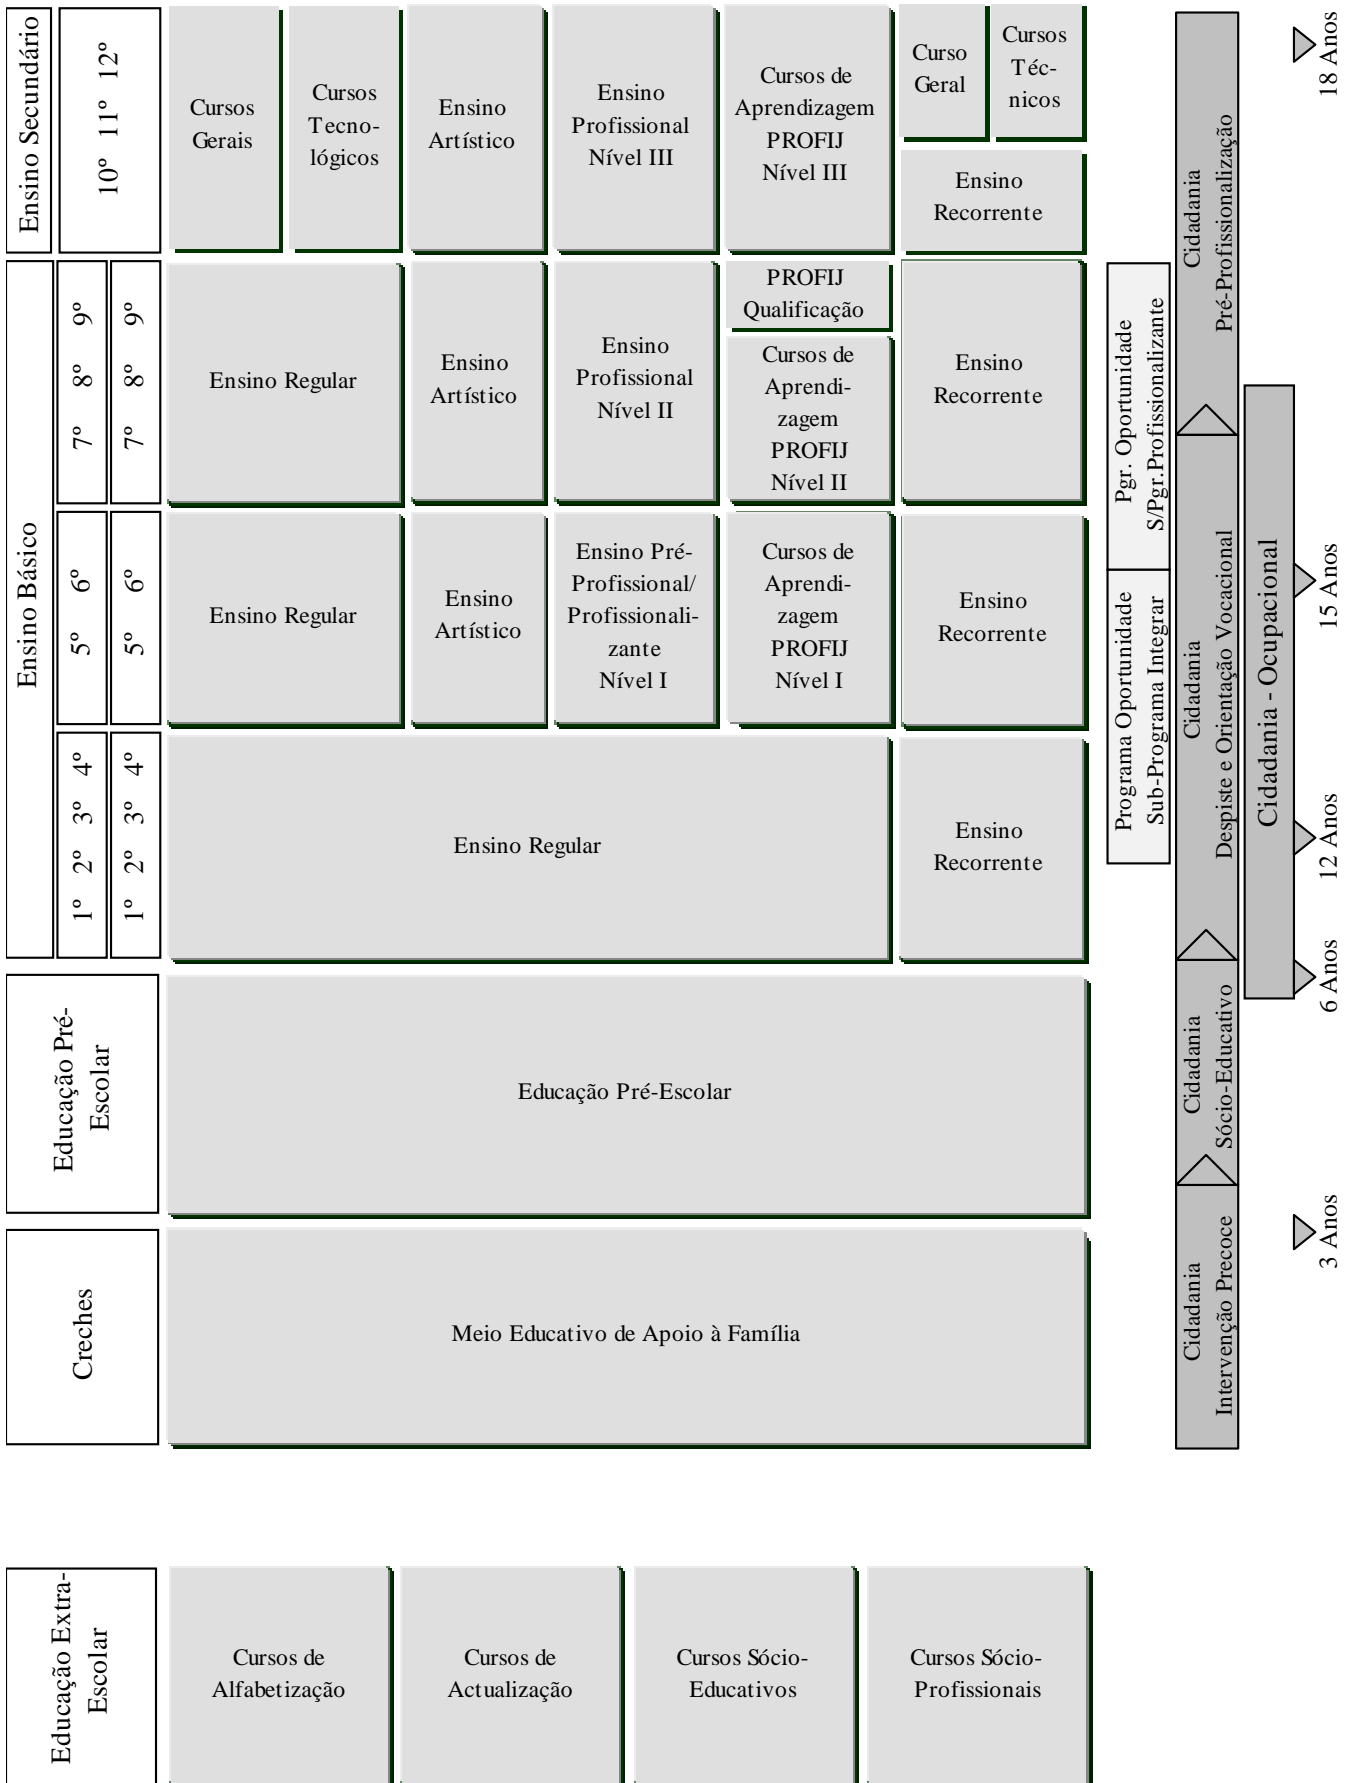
Ensino Secundário

10º 11º 12º

Cursos Gerais

Cursos Tecnológicos

Ensino Artístico

Ensino Profissional Nível III

Cursos de Aprendizagem PROFIJ Nível III

Curso Geral

Cursos Técnicos

Ensino Recorrente

Ensino Básico

7º 8º 9º

7º 8º 9º

Ensino Regular

Ensino Artístico

Ensino Profissional Nível II

PROFIJ Qualificação

Cursos de Aprendizagem PROFIJ Nível II

Ensino Recorrente

5º 6º

5º 6º

Ensino Regular

Ensino Artístico

Ensino Pré-Profissional/ Profissionalizante Nível I

Cursos de Aprendizagem PROFIJ Nível I

Ensino Recorrente

1º 2º 3º 4º

1º 2º 3º 4º

Ensino Regular

Ensino Recorrente

Educação Pré-Escolar

Educação Pré-Escolar

Creches

Meio Educativo de Apoio à Família

Cidadania Pré-Profissionalização

Pgr. Oportunidade S/Pgr.Profissionalizante

Programa Oportunidade Sub-Programa Integrar

Cidadania Despiste e Orientação Vocacional

Cidadania - Ocupacional

Cidadania Sócio-Educativo

Cidadania Intervenção Precoce

18 Anos

15 Anos

12 Anos

6 Anos

3 Anos

Educação Extra-Escolar

Cursos de Alfabetização

Cursos de Actualização

Cursos Sócio-Educativos

Cursos Sócio-Profissionais